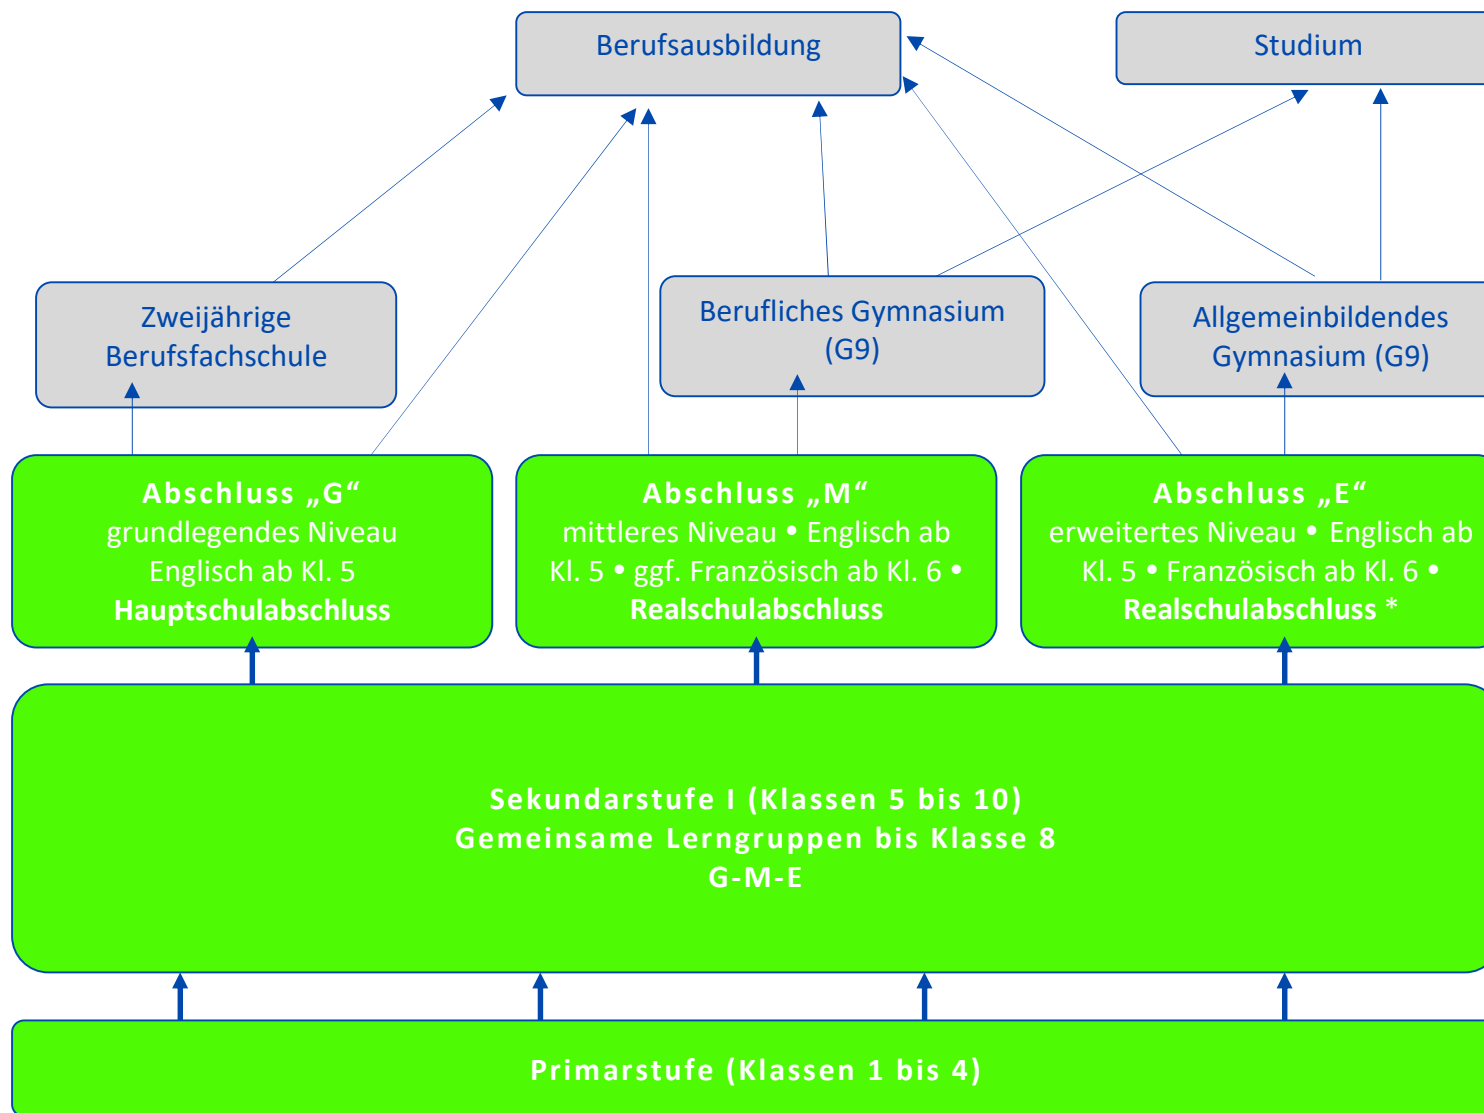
Berufsausbildung

Studium

Zweijährige Berufsfachschule

Berufliches Gymnasium (G9)

Allgemeinbildendes Gymnasium (G9)

**Abschluss „G“**
grundlegendes Niveau
Englisch ab Kl. 5
**Hauptschulabschluss**

**Abschluss „M“**
mittleres Niveau • Englisch ab Kl. 5 • ggf. Französisch ab Kl. 6 •
**Realschulabschluss**

**Abschluss „E“**
erweitertes Niveau • Englisch ab Kl. 5 • Französisch ab Kl. 6 •
**Realschulabschluss** *

**Sekundarstufe I (Klassen 5 bis 10)**
**Gemeinsame Lerngruppen bis Klasse 8**
**G-M-E**

**Primarstufe (Klassen 1 bis 4)**